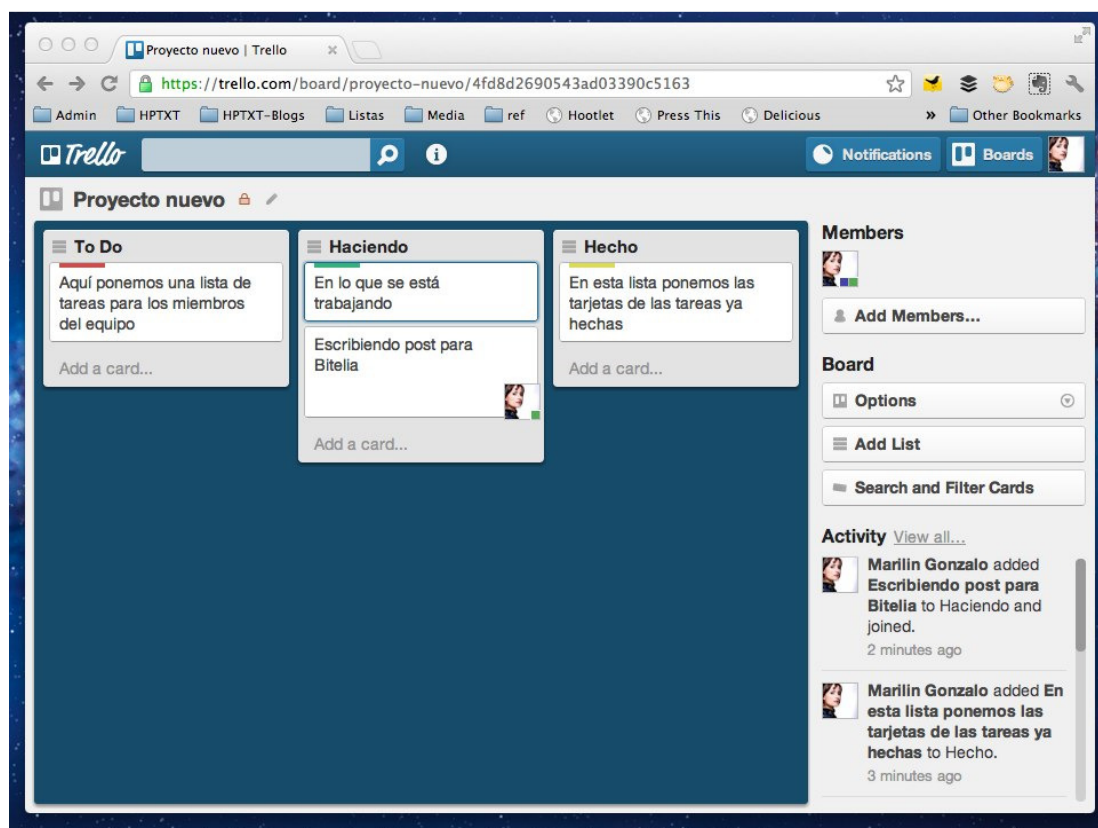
Proyecto nuevo | Trello

https://trello.com/board/proyecto-nuevo/4fd8d2690543ad03390c5163

Admin HPTXT HPTXT-Blogs Listas Media ref Hootlet Press This Delicious » Other Bookmarks

Trello

Notifications Boards

Proyecto nuevo

To Do

Aquí ponemos una lista de tareas para los miembros del equipo

Add a card...

Haciendo

En lo que se está trabajando

Escribiendo post para Bitelia

Add a card...

Hecho

En esta lista ponemos las tarjetas de las tareas ya hechas

Add a card...

Members

Add Members...

Board

Options

Add List

Search and Filter Cards

Activity View all...

Marilin Gonzalo added Escribiendo post para Bitelia to Haciendo and joined.

2 minutes ago

Marilin Gonzalo added En esta lista ponemos las tarjetas de las tareas ya hechas to Hecho.

3 minutes ago